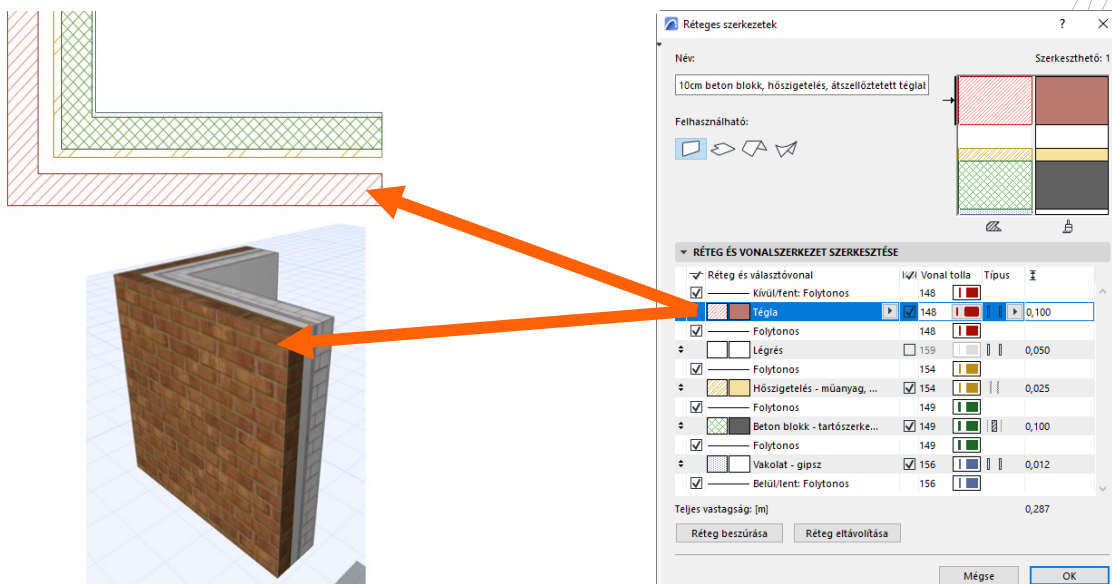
Réteges szerkezetek

?

Név:

Szerkeszthető: 1

10cm beton blokk, hőszigetelés, átszellőztetett téglal

Felhasználható:

RÉTEG ÉS VONALSZERKEZET SZERKESZTÉSE

| | Réteg és választóvonal | | Vonal tolla | Típus | |
|---|---|---|---|---|---|
| | Kívül/fent: Folytonos | | 148 | | |
| | Tégla | | 148 | | 0,100 |
| | Folytonos | | 148 | | |
| | Légrés | | 159 | | 0,050 |
| | Folytonos | | 154 | | |
| | Hőszigetelés - műanyag, ... | | 154 | | 0,025 |
| | Folytonos | | 149 | | |
| | Beton blokk - tartószerke... | | 149 | | 0,100 |
| | Folytonos | | 149 | | |
| | Vakolat - gipsz | | 156 | | 0,012 |
| | Belül/lent: Folytonos | | 156 | | |

Teljes vastagság: [m]

0,287

Réteg beszúrása

Réteg eltávolítása

Mégse

OK